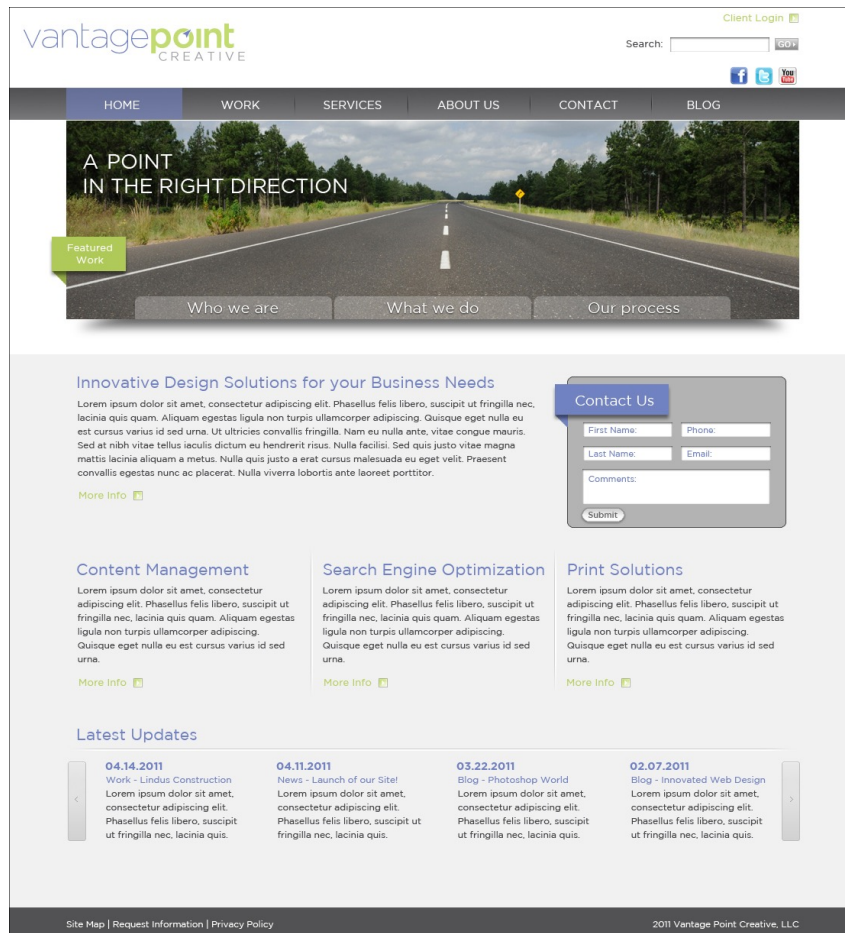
vantagepoint
CREATIVE

Client Login

Search: GO

HOME WORK SERVICES ABOUT US CONTACT BLOG

A POINT
IN THE RIGHT DIRECTION

Featured Work

Who we are What we do Our process

Innovative Design Solutions for your Business Needs

Lorem ipsum dolor sit amet, consectetur adipiscing elit. Phasellus felis libero, suscipit ut fringilla nec, lacinia quis quam. Aliquam egestas ligula non turpis ullamcorper adipiscing. Quisque eget nulla eu est cursus varius id sed urna. Ut ultricies convallis fringilla. Nam eu nulla ante, vitae congue mauris. Sed at nibh vitae tellus iaculis dictum eu hendrerit risus. Nulla facilisi. Sed quis justo vitae magna mattis lacinia aliquam a metus. Nulla quis justo a erat cursus malesuada eu eget velit. Praesent convallis egestas nunc ac placerat. Nulla viverra lobortis ante laoreet porttitor.

More Info

Contact Us

First Name:
Phone:
Last Name:
Email:
Comments:
Submit

Content Management

Lorem ipsum dolor sit amet, consectetur adipiscing elit. Phasellus felis libero, suscipit ut fringilla nec, lacinia quis quam. Aliquam egestas ligula non turpis ullamcorper adipiscing. Quisque eget nulla eu est cursus varius id sed urna.

More Info

Search Engine Optimization

Lorem ipsum dolor sit amet, consectetur adipiscing elit. Phasellus felis libero, suscipit ut fringilla nec, lacinia quis quam. Aliquam egestas ligula non turpis ullamcorper adipiscing. Quisque eget nulla eu est cursus varius id sed urna.

More Info

Print Solutions

Lorem ipsum dolor sit amet, consectetur adipiscing elit. Phasellus felis libero, suscipit ut fringilla nec, lacinia quis quam. Aliquam egestas ligula non turpis ullamcorper adipiscing. Quisque eget nulla eu est cursus varius id sed urna.

More Info

Latest Updates

04.14.2011
Work - Lindus Construction
Lorem ipsum dolor sit amet, consectetur adipiscing elit. Phasellus felis libero, suscipit ut fringilla nec, lacinia quis.

04.11.2011
News - Launch of our Site!
Lorem ipsum dolor sit amet, consectetur adipiscing elit. Phasellus felis libero, suscipit ut fringilla nec, lacinia quis.

03.22.2011
Blog - Photoshop World
Lorem ipsum dolor sit amet, consectetur adipiscing elit. Phasellus felis libero, suscipit ut fringilla nec, lacinia quis.

02.07.2011
Blog - Innovated Web Design
Lorem ipsum dolor sit amet, consectetur adipiscing elit. Phasellus felis libero, suscipit ut fringilla nec, lacinia quis.

Site Map | Request Information | Privacy Policy

2011 Vantage Point Creative, LLC